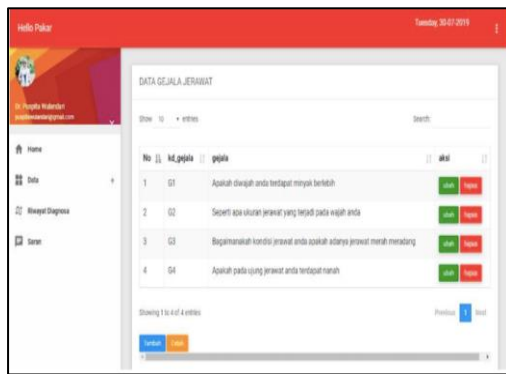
Hello Pakar

Tuesday, 30-07-2019

Dr. Puspita Wulandari
puspitawulandari@gmail.com

Home

Data

Riwayat Diagnosa

Saran

DATA GEJALA JERAWAT

Show 10 entries

Search:

| No | kd_gejala | gejala | aksi |
|---|---|---|---|
| 1 | G1 | Apakah diwajah anda terdapat minyak berlebih | ubah hapus |
| 2 | G2 | Seperti apa ukuran jerawat yang terjadi pada wajah anda | ubah hapus |
| 3 | G3 | Bagaimanakah kondisi jerawat anda apakah adanya jerawat merah meradang | ubah hapus |
| 4 | G4 | Apakah pada ujung jerawat anda terdapat nanah | ubah hapus |

Showing 1 to 4 of 4 entries

Previous 1 Next

Tambah Cetak